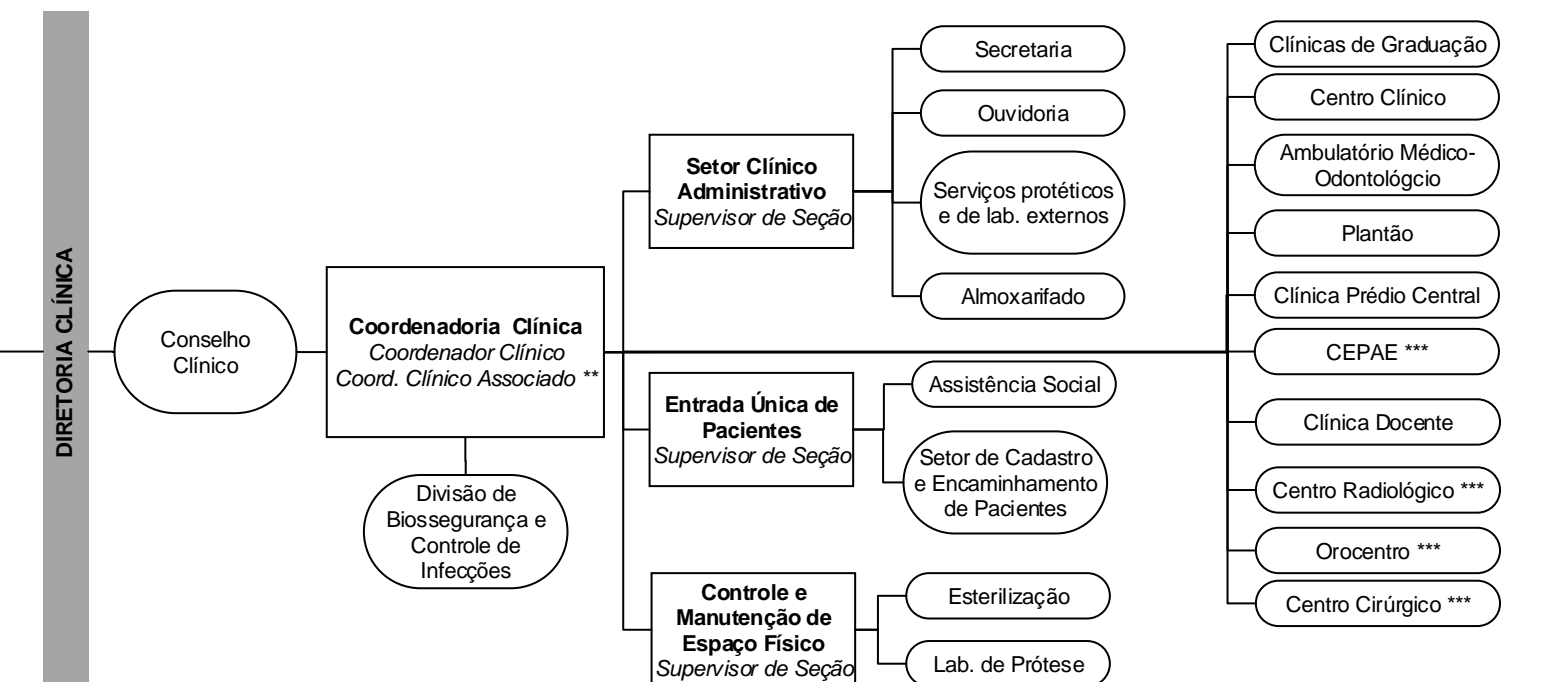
DIRETORIA CLÍNICA

Conselho Clínico

Coordenadoria Clínica
Coordenador Clínico
Coord. Clínico Associado **

Divisão de Biossegurança e Controle de Infecções

Setor Clínico Administrativo
Supervisor de Seção

Secretaria

Ouvidoria

Serviços protéticos e de lab. externos

Almoxarifado

Entrada Única de Pacientes
Supervisor de Seção

Assistência Social

Setor de Cadastro e Encaminhamento de Pacientes

Controle e Manutenção de Espaço Físico
Supervisor de Seção

Esterilização

Lab. de Prótese

Clínicas de Graduação

Centro Clínico

Ambulatório Médico-Odontológcio

Plantão

Clínica Prédio Central

CEPAE ***

Clínica Docente

Centro Radiológico ***

Orocentro ***

Centro Cirúrgico ***